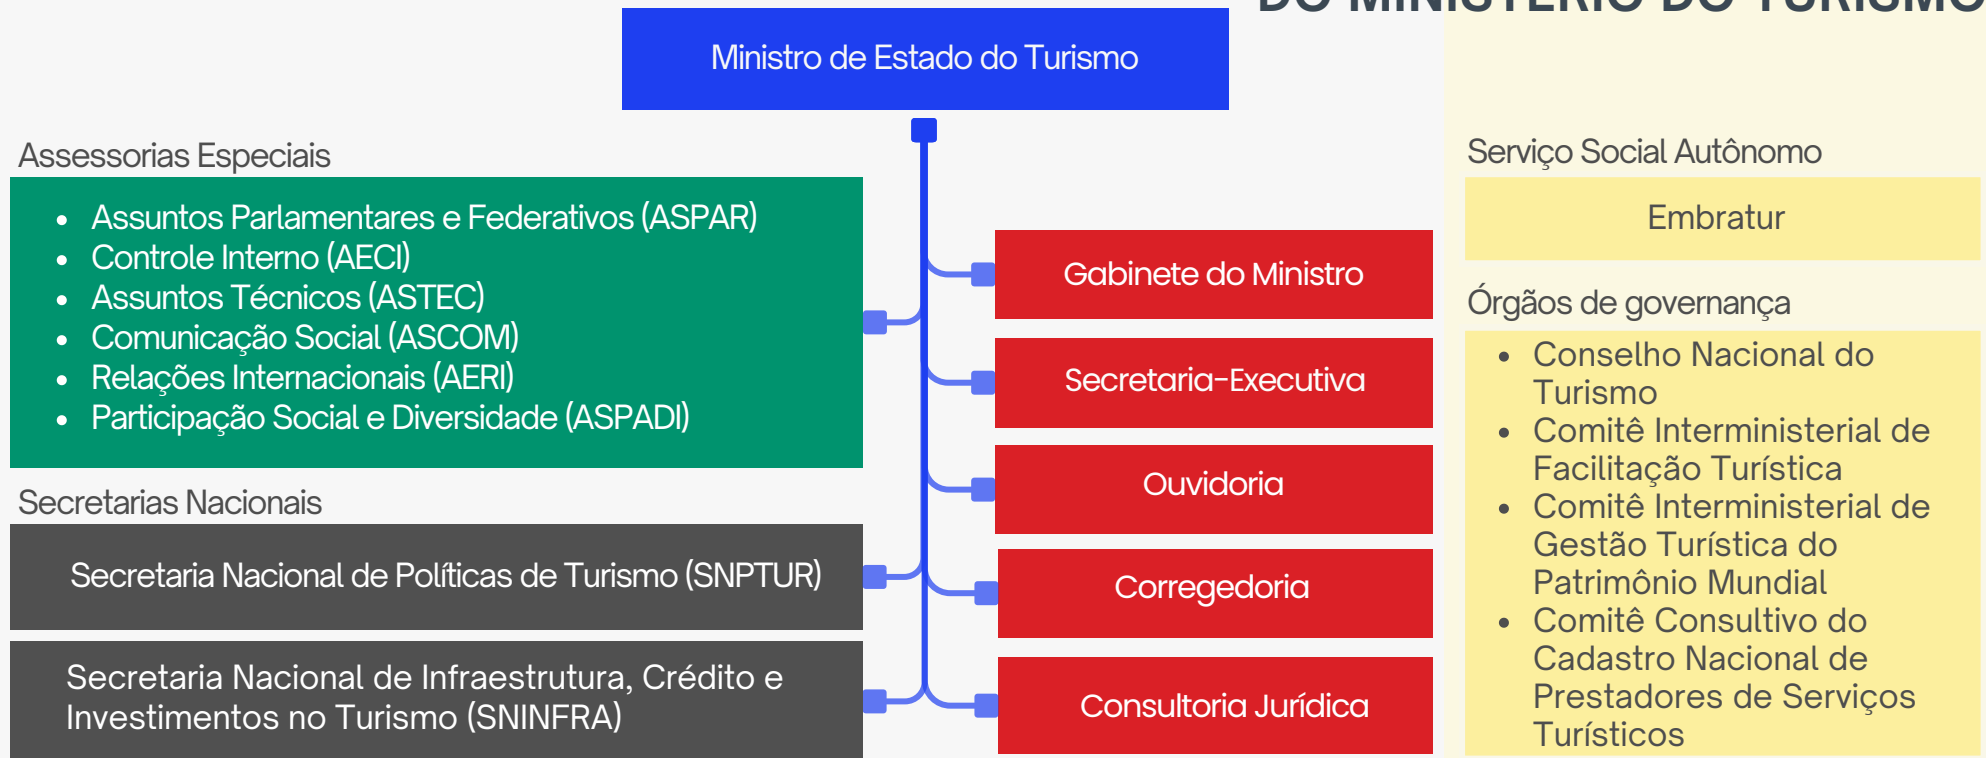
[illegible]

Ministro de Estado do Turismo

Assessorias Especiais

- Assuntos Parlamentares e Federativos (ASPAR)
- Controle Interno (AECI)
- Assuntos Técnicos (ASTEC)
- Comunicação Social (ASCOM)
- Relações Internacionais (AERI)
- Participação Social e Diversidade (ASPADI)

Secretarias Nacionais

Secretaria Nacional de Políticas de Turismo (SNPTUR)

Secretaria Nacional de Infraestrutura, Crédito e Investimentos no Turismo (SNINFRA)

Gabinete do Ministro

Secretaria-Executiva

Ouvidoria

Corregedoria

Consultoria Jurídica

Serviço Social Autônomo

Embratur

Órgãos de governança

- Conselho Nacional do Turismo
- Comitê Interministerial de Facilitação Turística
- Comitê Interministerial de Gestão Turística do Patrimônio Mundial
- Comitê Consultivo do Cadastro Nacional de Prestadores de Serviços Turísticos